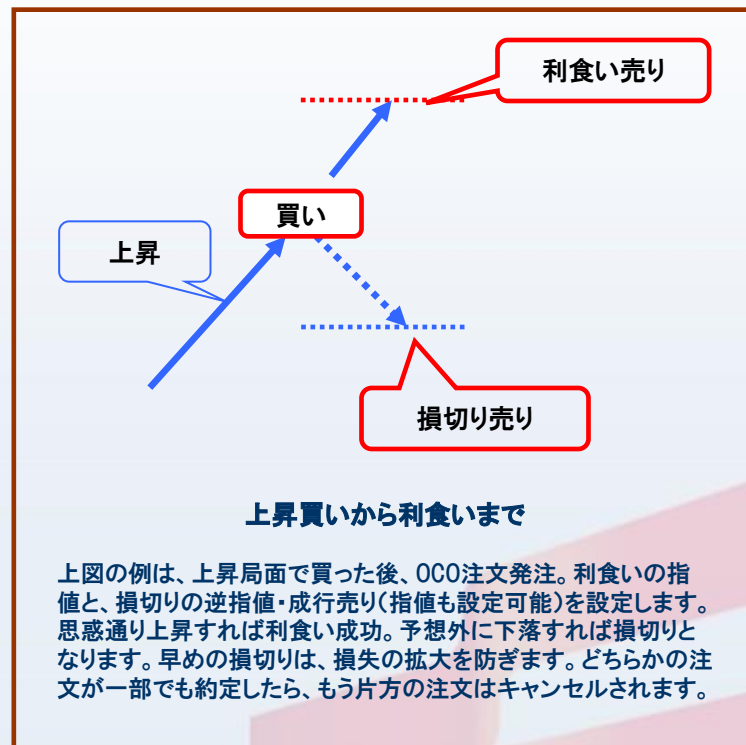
利食い売り

買い

上昇

損切り売り

上昇買いから利食いまで

上図の例は、上昇局面で買った後、OCO注文発注。利食いの指値と、損切りの逆指値・成行売り(指値も設定可能)を設定します。思惑通り上昇すれば利食い成功。予想外に下落すれば損切りとなります。早めの損切りは、損失の拡大を防ぎます。どちらかの注文が一部でも約定したら、もう片方の注文はキャンセルされます。